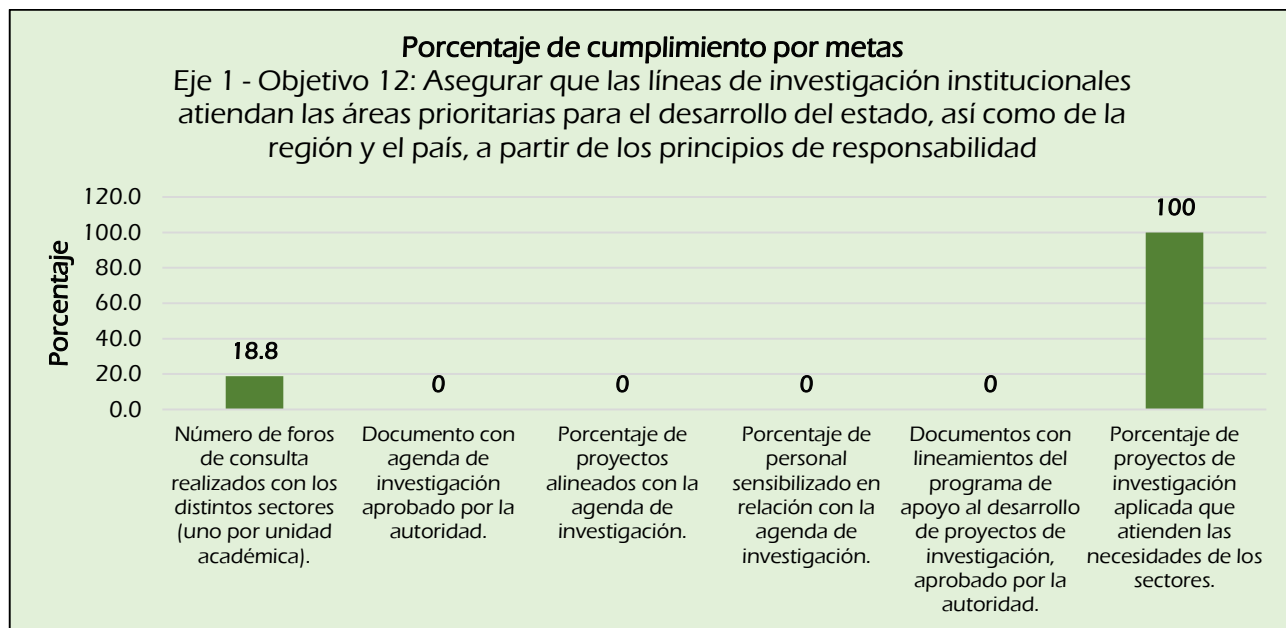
Porcentaje de cumplimiento por metas
Eje 1 - Objetivo 12: Asegurar que las líneas de investigación institucionales atiendan las áreas prioritarias para el desarrollo del estado, así como de la región y el país, a partir de los principios de responsabilidad

Porcentaje

120.0
100.0
80.0
60.0
40.0
20.0
0.0

18.8
0
0
0
0
100

Número de foros de consulta realizados con los distintos sectores (uno por unidad académica).

Documento con agenda de investigación aprobado por la autoridad.

Porcentaje de proyectos alineados con la agenda de investigación.

Porcentaje de personal sensibilizado en relación con la agenda de investigación.

Documentos con lineamientos del programa de apoyo al desarrollo de proyectos de investigación, aprobado por la autoridad.

Porcentaje de proyectos de investigación aplicada que atienden las necesidades de los sectores.